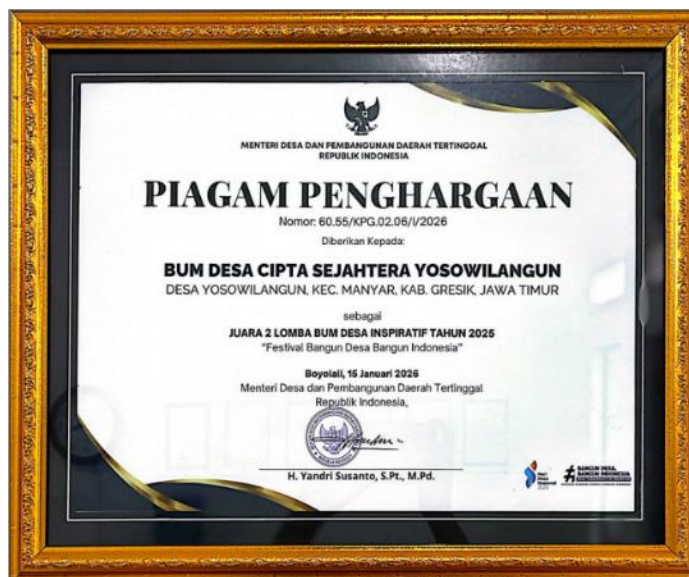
MENTERI DESA DAN PEMBANGUNAN DAERAH TERTINGGAL
REPUBLIK INDONESIA

PIAGAM PENGHARGAAN

Nomor: 60.55/KPG.02.06/I/2026

Diberikan Kepada:

BUM DESA CIPTA SEJAHTERA YOSOWILANGUN

DESA YOSOWILANGUN, KEC. MANYAR, KAB. GRESIK, JAWA TIMUR

sebagai

JUARA 2 LOMBA BUM DESA INSPIRATIF TAHUN 2025

"Festival Bangun Desa Bangun Indonesia"

Boyolali, 15 Januari 2026
Menteri Desa dan Pembangunan Daerah Tertinggal
Republik Indonesia,

H. Yandri Susanto, S.Pt., M.Pd.

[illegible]

BANGUN DESA BANGUN INDONESIA